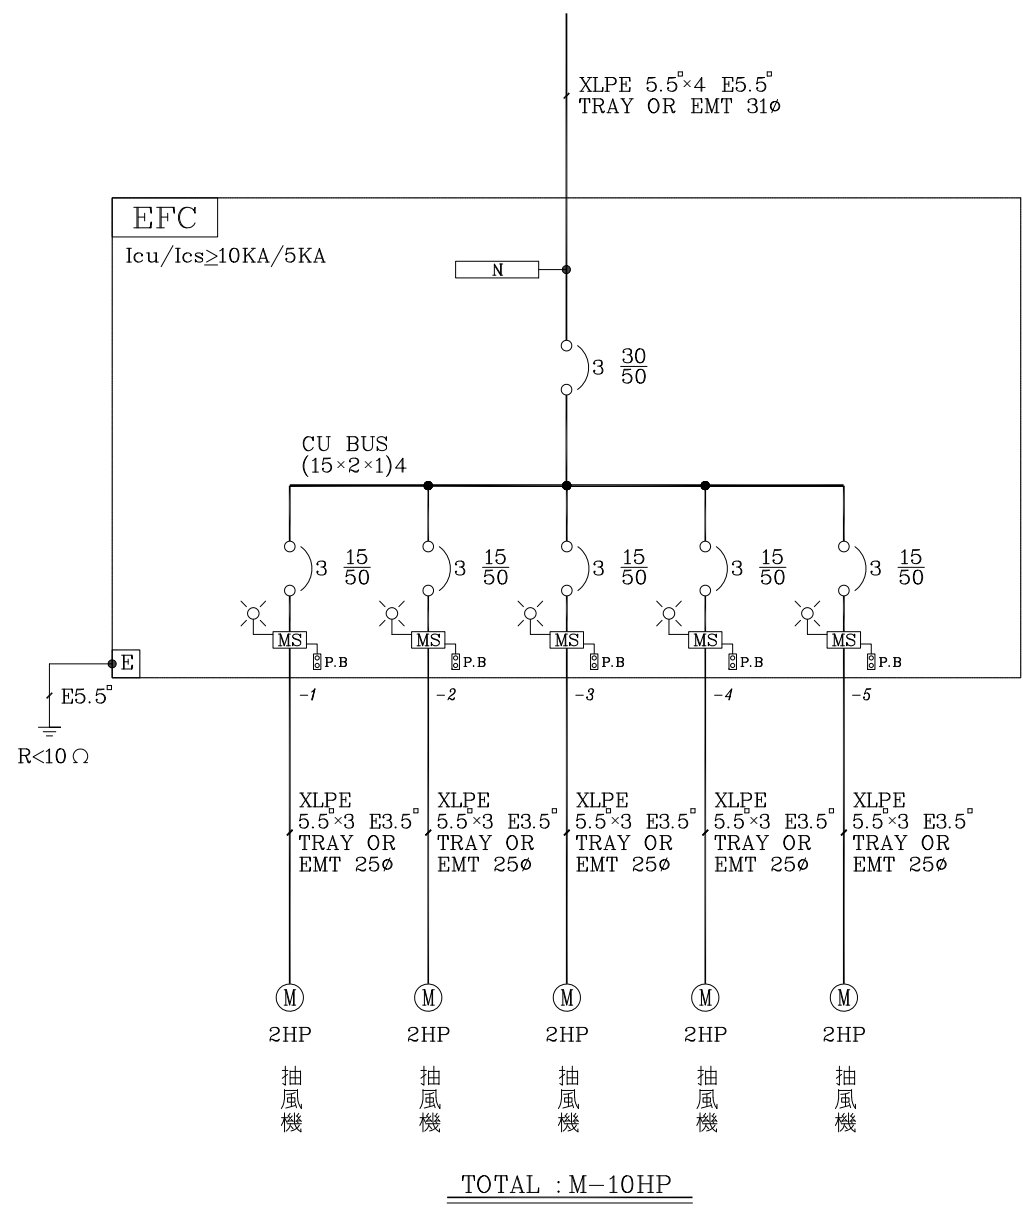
XLPE 5.5□×4 E5.5□
TRAY OR EMT 31ø

EFC

Icu/Ics≥10KA/5KA

N

3 $\frac{30}{50}$

CU BUS
(15×2×1)4

3 $\frac{15}{50}$

3 $\frac{15}{50}$

3 $\frac{15}{50}$

3 $\frac{15}{50}$

3 $\frac{15}{50}$

MS P.B

MS P.B

MS P.B

MS P.B

MS P.B

E

E5.5□

R<10Ω

-1

-2

-3

-4

-5

XLPE
5.5□×3 E3.5□
TRAY OR
EMT 25ø

XLPE
5.5□×3 E3.5□
TRAY OR
EMT 25ø

XLPE
5.5□×3 E3.5□
TRAY OR
EMT 25ø

XLPE
5.5□×3 E3.5□
TRAY OR
EMT 25ø

XLPE
5.5□×3 E3.5□
TRAY OR
EMT 25ø

M
2HP
抽風機

M
2HP
抽風機

M
2HP
抽風機

M
2HP
抽風機

M
2HP
抽風機

TOTAL : M-10HP